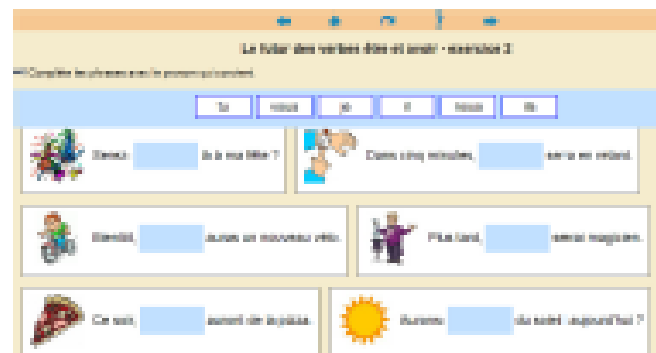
Le futur des verbes être et avoir - exercice 2

Complète les phrases avec le pronom qui convient.

| Tu | vous | je | il | nous | ils |
|---|---|---|---|---|---|

Serez- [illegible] à la ma fête ?

Dans cinq minutes, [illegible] sera en retard.

Bientôt, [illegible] auras un nouveau vélo.

Plus tard, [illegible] serai magicien.

Ce soir, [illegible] auront de la pizza.

Aurons- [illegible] du soleil aujourd'hui ?